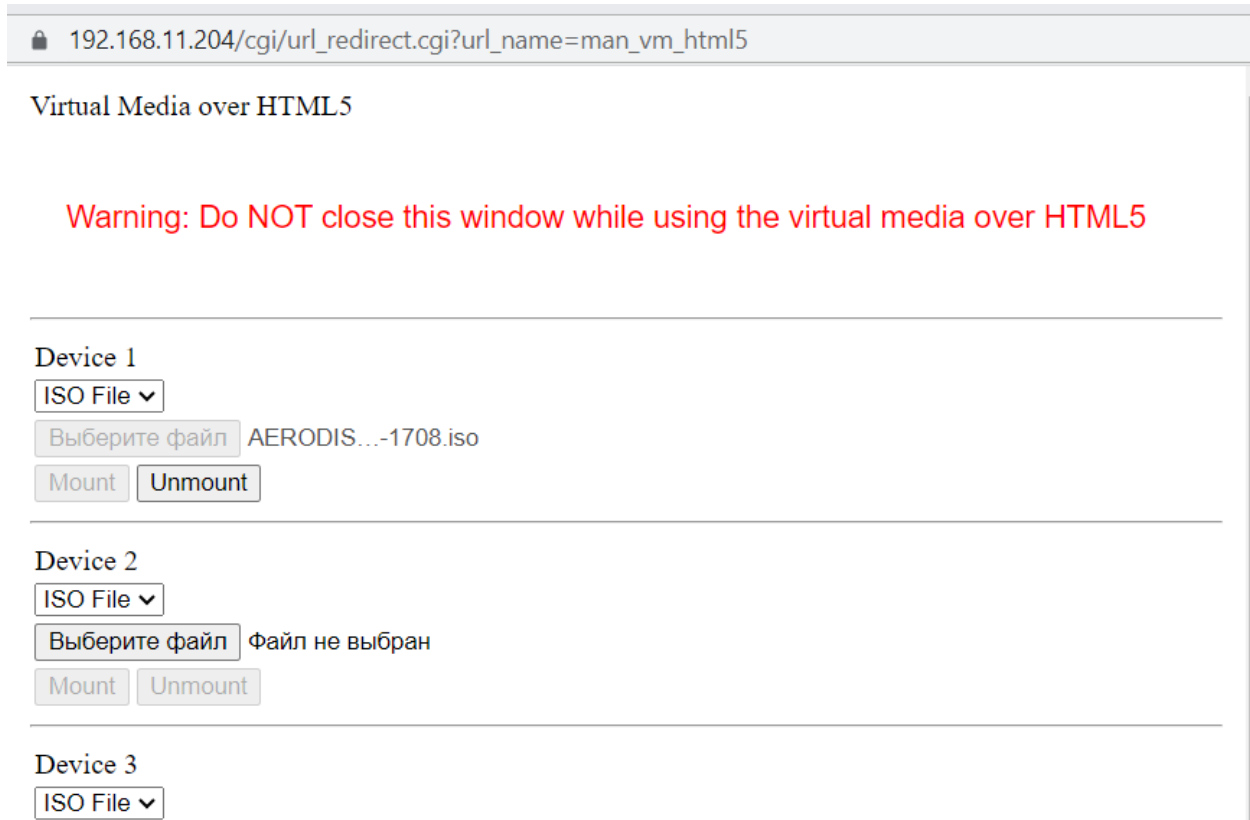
192.168.11.204/cgi/url_redirect.cgi?url_name=man_vm_html5

Virtual Media over HTML5

Warning: Do NOT close this window while using the virtual media over HTML5

Device 1
ISO File
Выберите файл AERODIS…-1708.iso
Mount Unmount

Device 2
ISO File
Выберите файл Файл не выбран
Mount Unmount

Device 3
ISO File